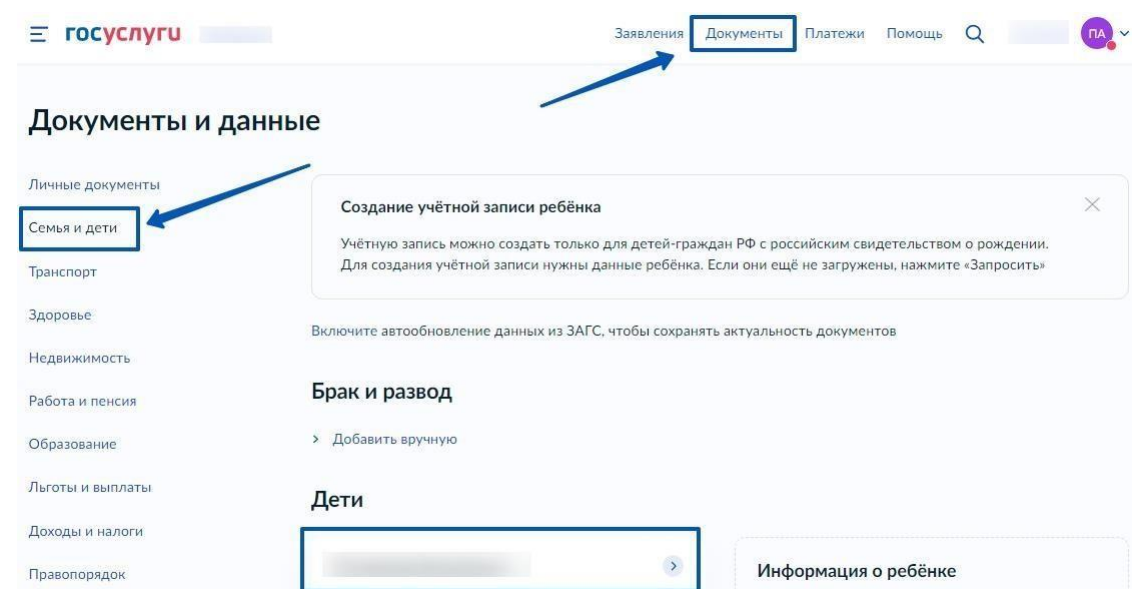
госуслуги

Заявления Документы Платежи Помощь

ПА

Документы и данные

Личные документы

Семья и дети

Транспорт

Здоровье

Недвижимость

Работа и пенсия

Образование

Льготы и выплаты

Доходы и налоги

Правопорядок

Создание учётной записи ребёнка

Учётную запись можно создать только для детей-граждан РФ с российским свидетельством о рождении. Для создания учётной записи нужны данные ребёнка. Если они ещё не загружены, нажмите «Запросить»

Включите автообновление данных из ЗАГС, чтобы сохранять актуальность документов

Брак и развод

Добавить вручную

Дети

Информация о ребёнке